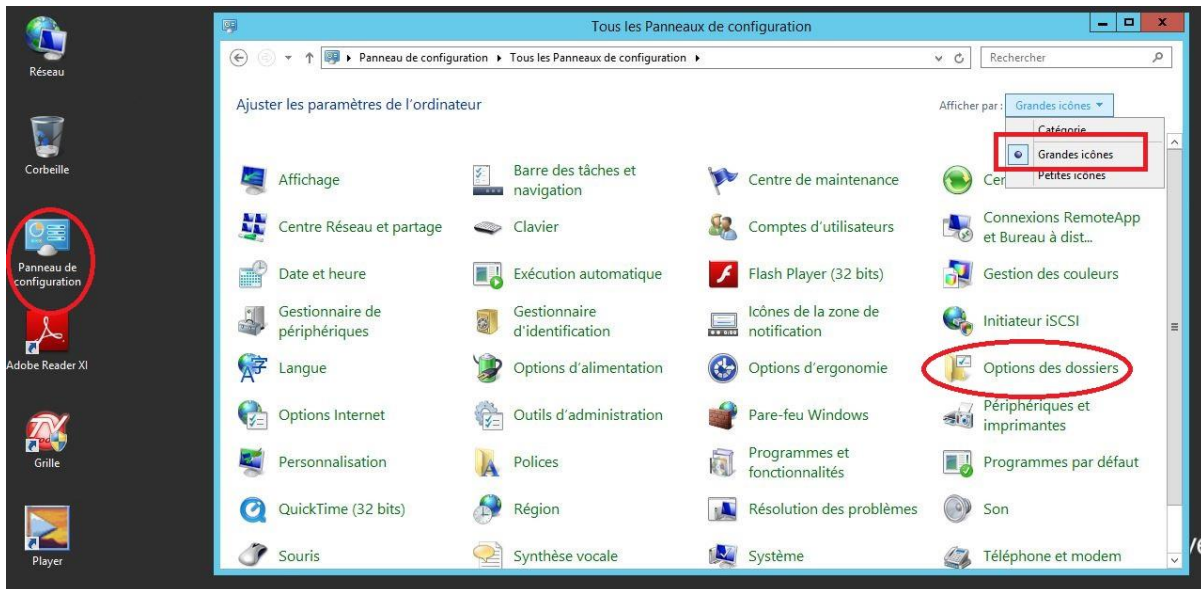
Réseau

Corbeille

Panneau de configuration

Adobe Reader XI

Grille

Player

Tous les Panneaux de configuration

Panneau de configuration ▸ Tous les Panneaux de configuration ▸

Rechercher

Ajuster les paramètres de l'ordinateur

Afficher par : Grandes icônes ▾

Catégorie

Grandes icônes

Petites icônes

Affichage

Barre des tâches et navigation

Centre de maintenance

Cer

Centre Réseau et partage

Clavier

Comptes d'utilisateurs

Connexions RemoteApp et Bureau à dist...

Date et heure

Exécution automatique

Flash Player (32 bits)

Gestion des couleurs

Gestionnaire de périphériques

Gestionnaire d'identification

Icônes de la zone de notification

Initiateur iSCSI

Langue

Options d'alimentation

Options d'ergonomie

Options des dossiers

Options Internet

Outils d'administration

Pare-feu Windows

Périphériques et imprimantes

Personnalisation

Polices

Programmes et fonctionnalités

Programmes par défaut

QuickTime (32 bits)

Région

Résolution des problèmes

Son

Souris

Synthèse vocale

Système

Téléphone et modem